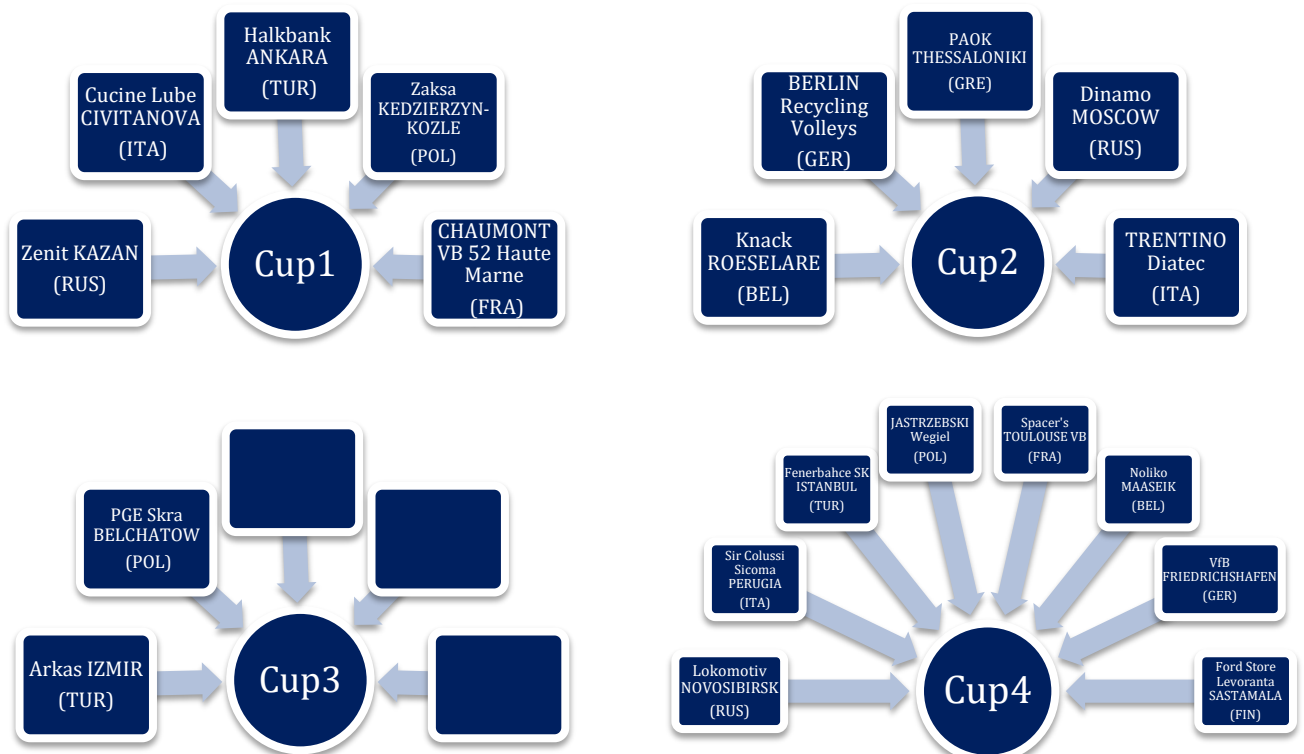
Halkbank ANKARA (TUR)

Cucine Lube CIVITANOVA (ITA)

Zaksa KEDZIERZYN-KOZLE (POL)

Zenit KAZAN (RUS)

Cup1

CHAUMONT VB 52 Haute Marne (FRA)

PAOK THESSALONIKI (GRE)

BERLIN Recycling Volleys (GER)

Dinamo MOSCOW (RUS)

Knack ROESELARE (BEL)

Cup2

TRENTINO Diatec (ITA)

PGE Skra BELCHATOW (POL)

Arkas IZMIR (TUR)

Cup3

JASTRZEBSKI Wegiel (POL)

Spacer's TOULOUSE VB (FRA)

Fenerbahce SK ISTANBUL (TUR)

Noliko MAASEIK (BEL)

Sir Colussi Sicoma PERUGIA (ITA)

VfB FRIEDRICHSHAFEN (GER)

Lokomotiv NOVOSIBIRSK (RUS)

Cup4

Ford Store Levoranta SASTAMALA (FIN)